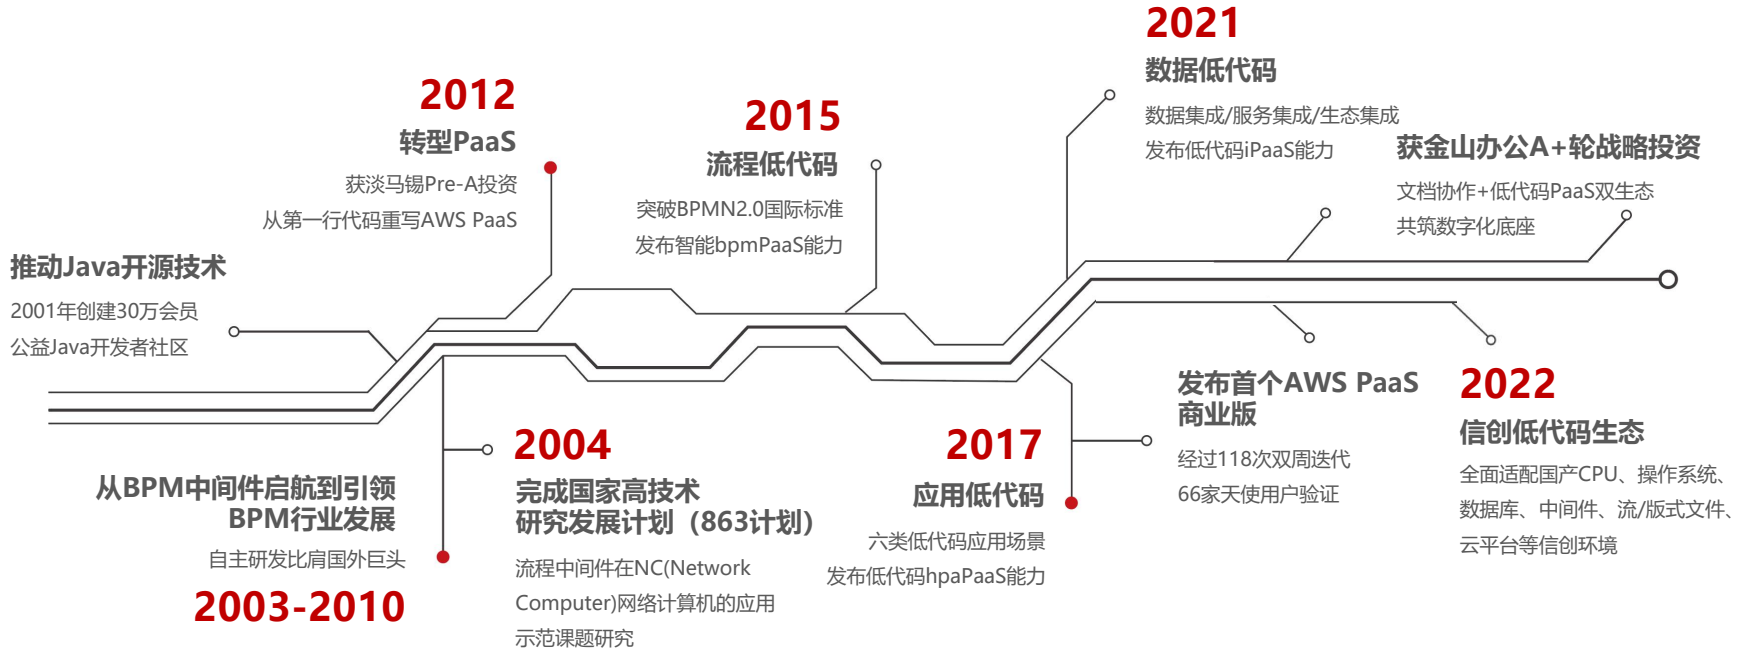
2021
数据低代码
数据集成/服务集成/生态集成
发布低代码iPaaS能力

2012
转型PaaS
获淡马锡Pre-A投资
从第一行代码重写AWS PaaS

2015
流程低代码
突破BPMN2.0国际标准
发布智能bpmPaaS能力

获金山办公A+轮战略投资
文档协作+低代码PaaS双生态
共筑数字化底座

推动Java开源技术
2001年创建30万会员
公益Java开发者社区

发布首个AWS PaaS商业版
经过118次双周迭代
66家天使用户验证

2022
信创低代码生态
全面适配国产CPU、操作系统、数据库、中间件、流/版式文件、云平台等信创环境

2004
完成国家高技术研究发展计划（863计划）
流程中间件在NC(Network Computer)网络计算机的应用示范课题研究

2017
应用低代码
六类低代码应用场景
发布低代码hpaPaaS能力

从BPM中间件启航到引领BPM行业发展
自主研发比肩国外巨头
2003-2010